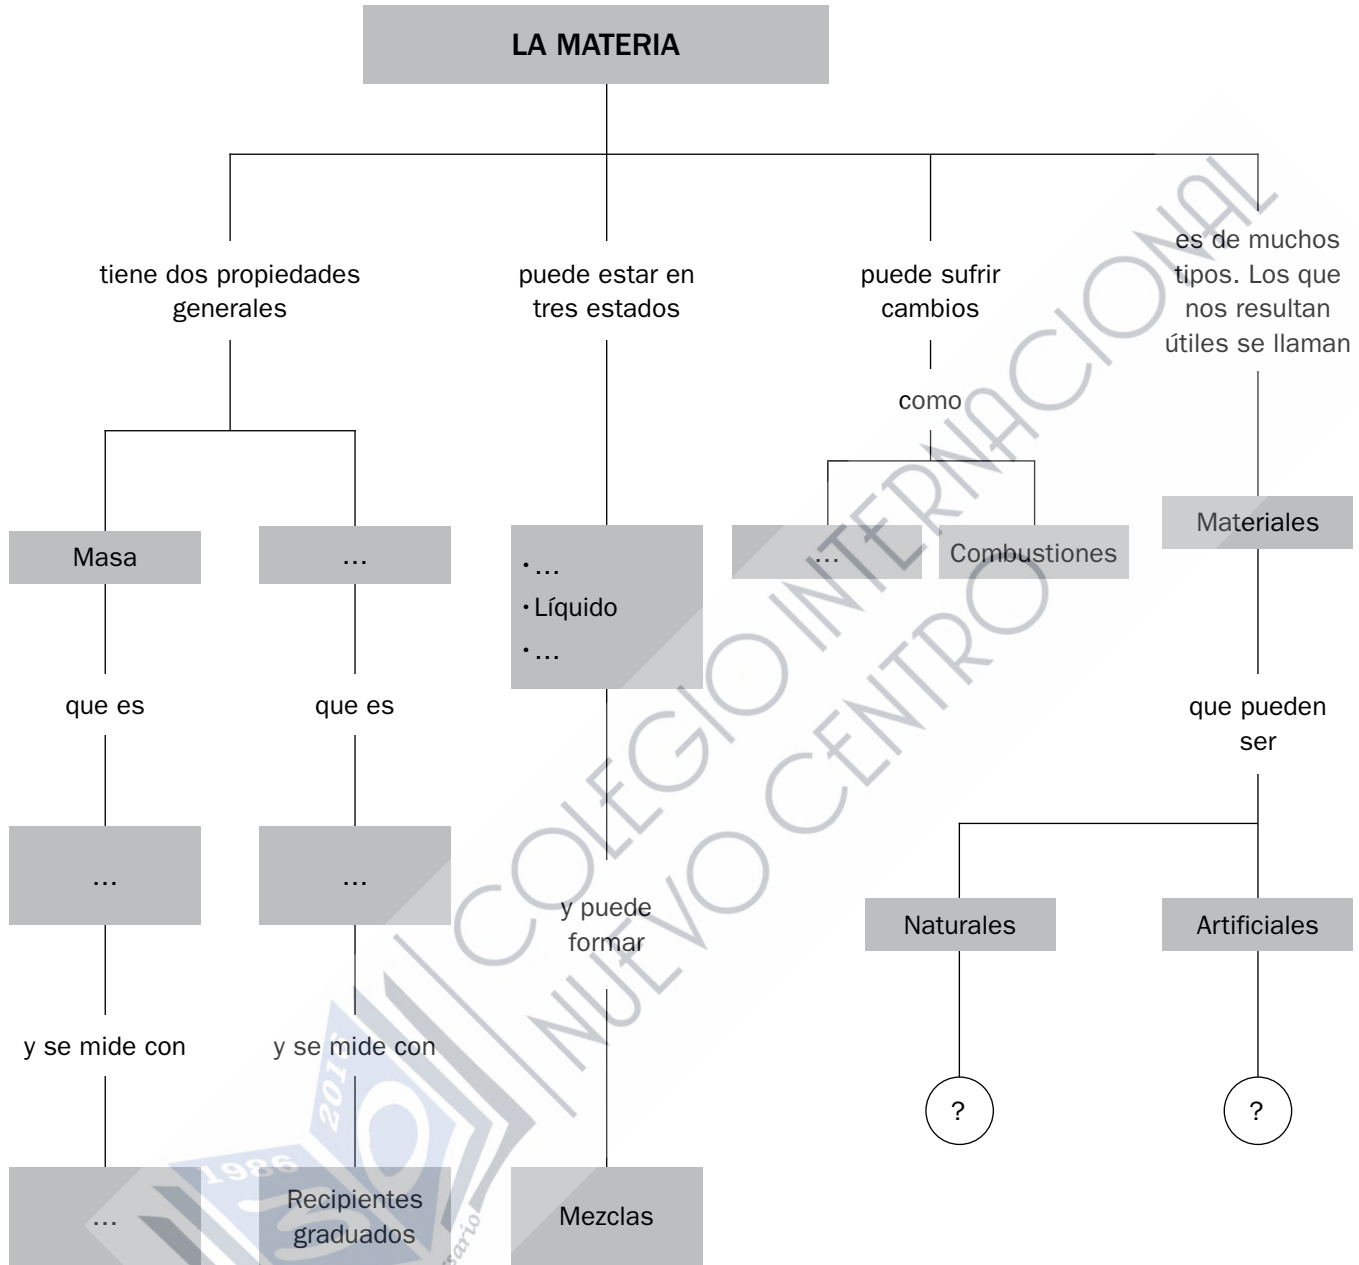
LA MATERIA

tiene dos propiedades generales

Masa

que es

...

y se mide con

...

...

que es

...

y se mide con

Recipientes graduados

puede estar en tres estados

• ...
• Líquido
• ...

y puede formar

Mezclas

puede sufrir cambios

como

...

Combustiones

es de muchos tipos. Los que nos resultan útiles se llaman

Materiales

que pueden ser

Naturales

?

Artificiales

?

COLEGIO INTERNACIONAL NUEVO CENTRO

1986 2016 aniversario